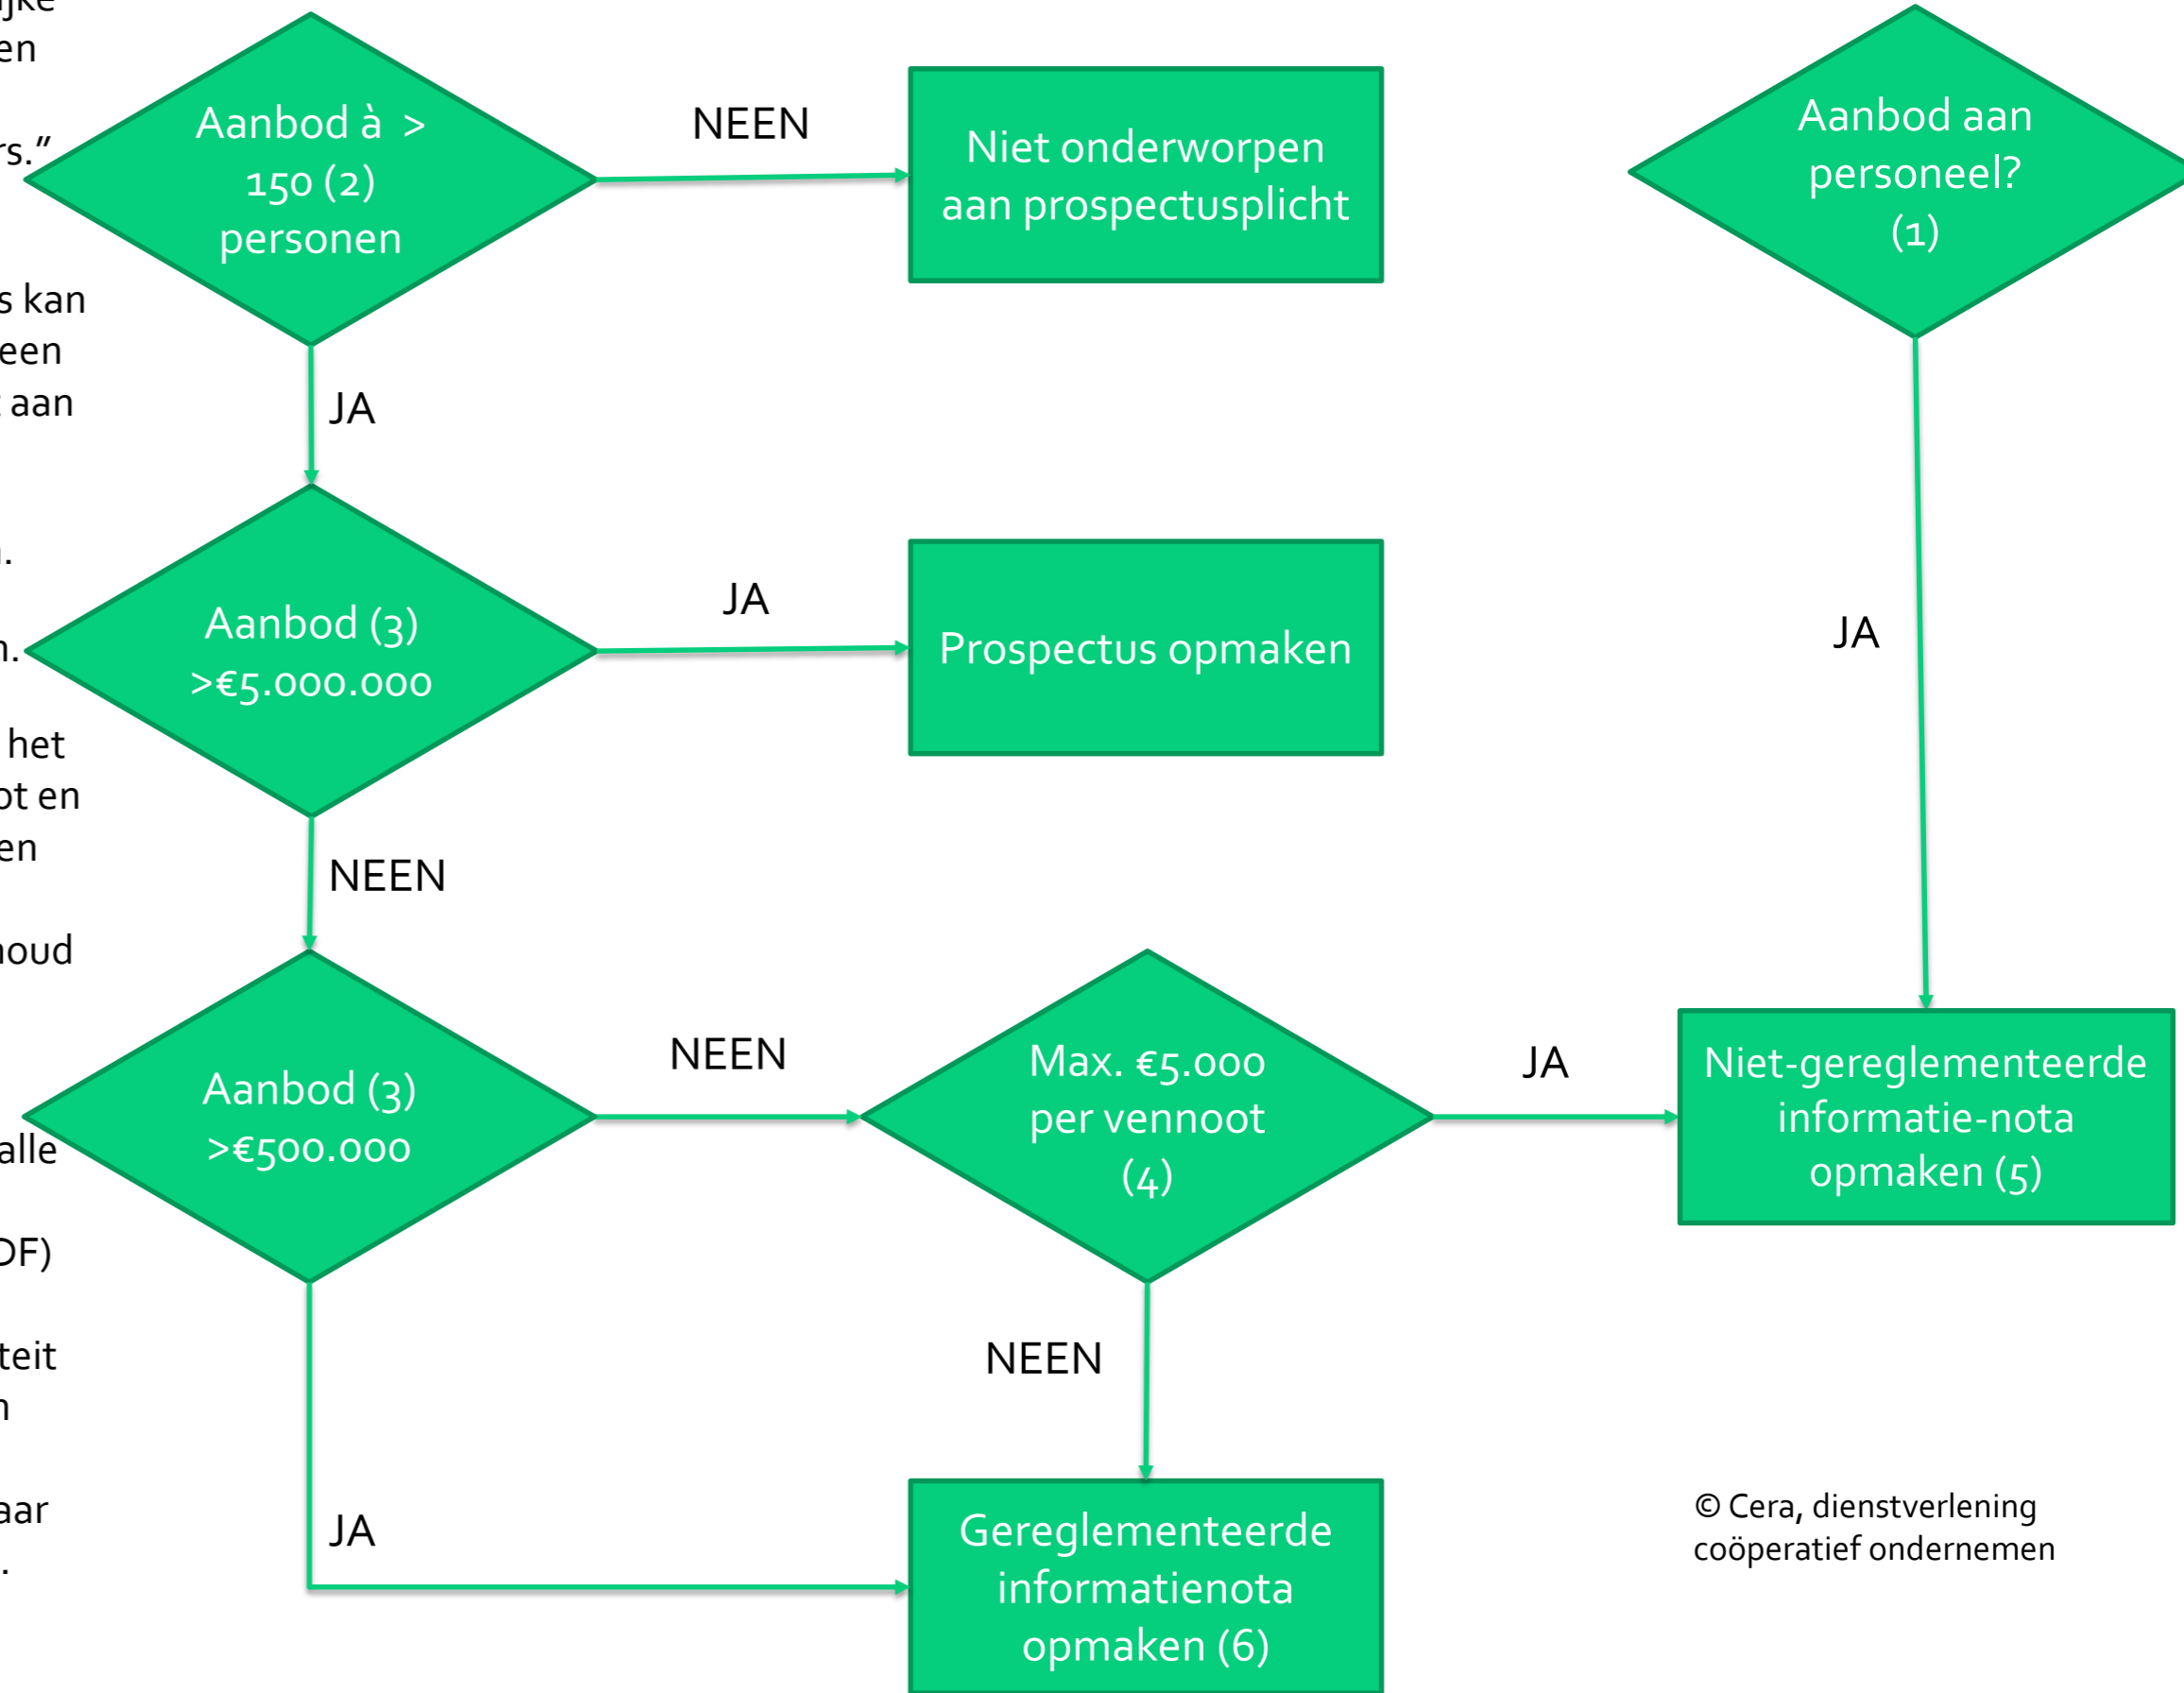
ijke
en
rs."
s kan
een
aan
n.
n.
het
ot en
en
oud
alle
DF)
teit
n
aar
.

Aanbod à > 150 (2) personen

NEEN

Niet onderworpen aan prospectusplicht

Aanbod aan personeel? (1)

JA

Aanbod (3) >€5.000.000

JA

Prospectus opmaken

JA

NEEN

Aanbod (3) >€500.000

NEEN

Max. €5.000 per vennoot (4)

JA

Niet-gereglementeerde informatie-nota opmaken (5)

NEEN

JA

Gereglementeerde informatienota opmaken (6)

© Cera, dienstverlening coöperatief ondernemen